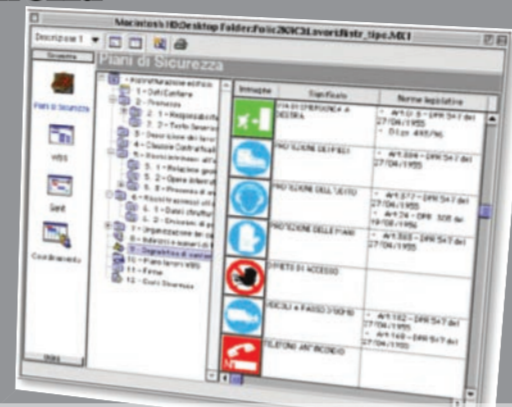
Macintosh HD:Desktop Folder:Foto2KXCI:Lavori:Ristr_tipo.MC1

Descrizione 1

Strumenti

Piani di Sicurezza

Piani di Sicurezza

WBS

Gantt

Coordinamento

Ristrutturazione edificio
1 - Dati Cantiere
2 - Premessa
2. 1 - Responsabilit
2. 2 - Testo Generico
3 - Descrizione dei lavori
4 - Clausole Contrattuali
5 - Ricostruzione attu
5. 1 - Relazione gen
5. 2 - Opere interne
5. 3 - Processi di ese
6 - Ricostruzione ut
6. 1 - Dati strutturali
6. 2 - Disciplina di lav
7 - Organizzazione dei
8 - Adempimenti di
9 - Segnaletica di cant
10 - Piano lavori WBS
11 - Firme
12 - Costi Sicurezza

Immagine | Significato | Norme legislative

USCITA DI EMERGENZA A DESTRA | Art.10 D - DPR 547 del 27/04/1955; D.Lgs. 493/96

PROTEZIONE DEI PIEDI | Art.384 - DPR 547 del 27/04/1955

PROTEZIONE DELL'UDITO | Art.372 - DPR 547 del 27/04/1955; Art.24 - DPR 303 del 19/03/1956

PROTEZIONE DELLE MANI | Art.383 - DPR 547 del 27/04/1955

DIVIETO DI ACCESSO |

VEICOLI A PASSO D'UOMO | Art.182 - DPR 547 del 27/04/1955; Art.168 - DPR 547 del 27/04/1955

TELEFONO ANTINCENDIO |

WBS